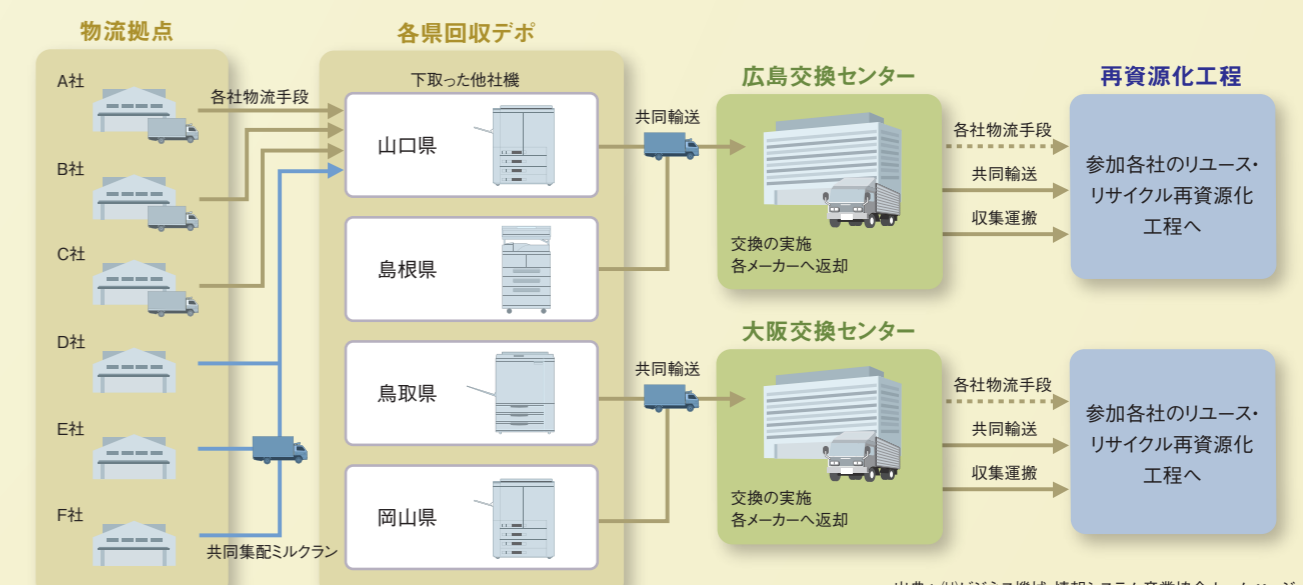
物流拠点

A社

B社

C社

D社

E社

F社

各社物流手段

共同集配ミルクラン

各県回収デポ

下取った他社機

山口県

島根県

鳥取県

岡山県

共同輸送

共同輸送

広島交換センター

交換の実施
各メーカーへ返却

大阪交換センター

交換の実施
各メーカーへ返却

各社物流手段

共同輸送

収集運搬

各社物流手段

共同輸送

収集運搬

再資源化工程

参加各社のリユース・リサイクル再資源化工程へ

参加各社のリユース・リサイクル再資源化工程へ

出典：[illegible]